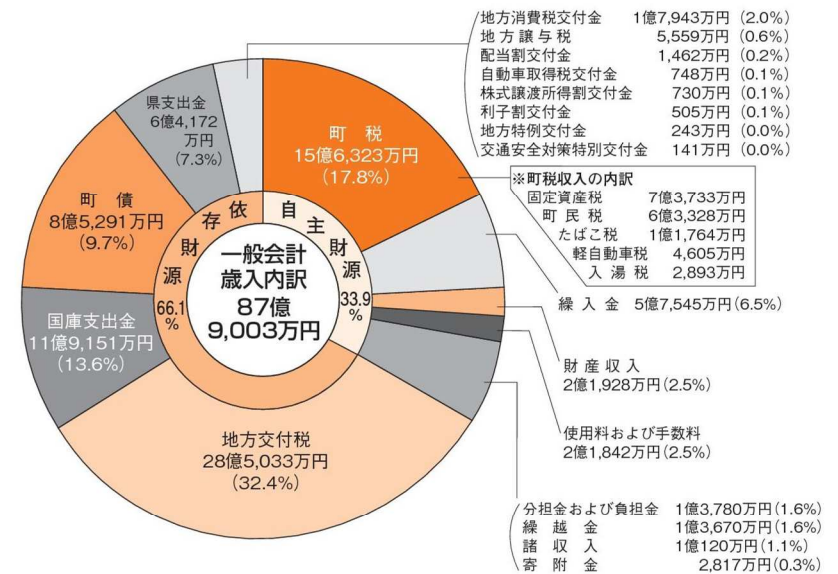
地方消費税交付金 1億7,943万円（2.0%）
地方譲与税 5,559万円（0.6%）
配当割交付金 1,462万円（0.2%）
自動車取得税交付金 748万円（0.1%）
株式譲渡所得割交付金 730万円（0.1%）
利子割交付金 505万円（0.1%）
地方特例交付金 243万円（0.0%）
交通安全対策特別交付金 141万円（0.0%）

県支出金
6億4,172万円
（7.3%）

町税
15億6,323万円
（17.8%）

※町税収入の内訳
固定資産税 7億3,733万円
町民税 6億3,328万円
たばこ税 1億1,764万円
軽自動車税 4,605万円
入湯税 2,893万円

町債
8億5,291万円
（9.7%）

依存財源 66.1%

自主財源 33.9%

一般会計
歳入内訳
87億
9,003万円

繰入金 5億7,545万円（6.5%）

国庫支出金
11億9,151万円
（13.6%）

財産収入
2億1,928万円（2.5%）

使用料および手数料
2億1,842万円（2.5%）

地方交付税
28億5,033万円
（32.4%）

分担金および負担金 1億3,780万円（1.6%）
繰越金 1億3,670万円（1.6%）
諸収入 1億120万円（1.1%）
寄附金 2,817万円（0.3%）